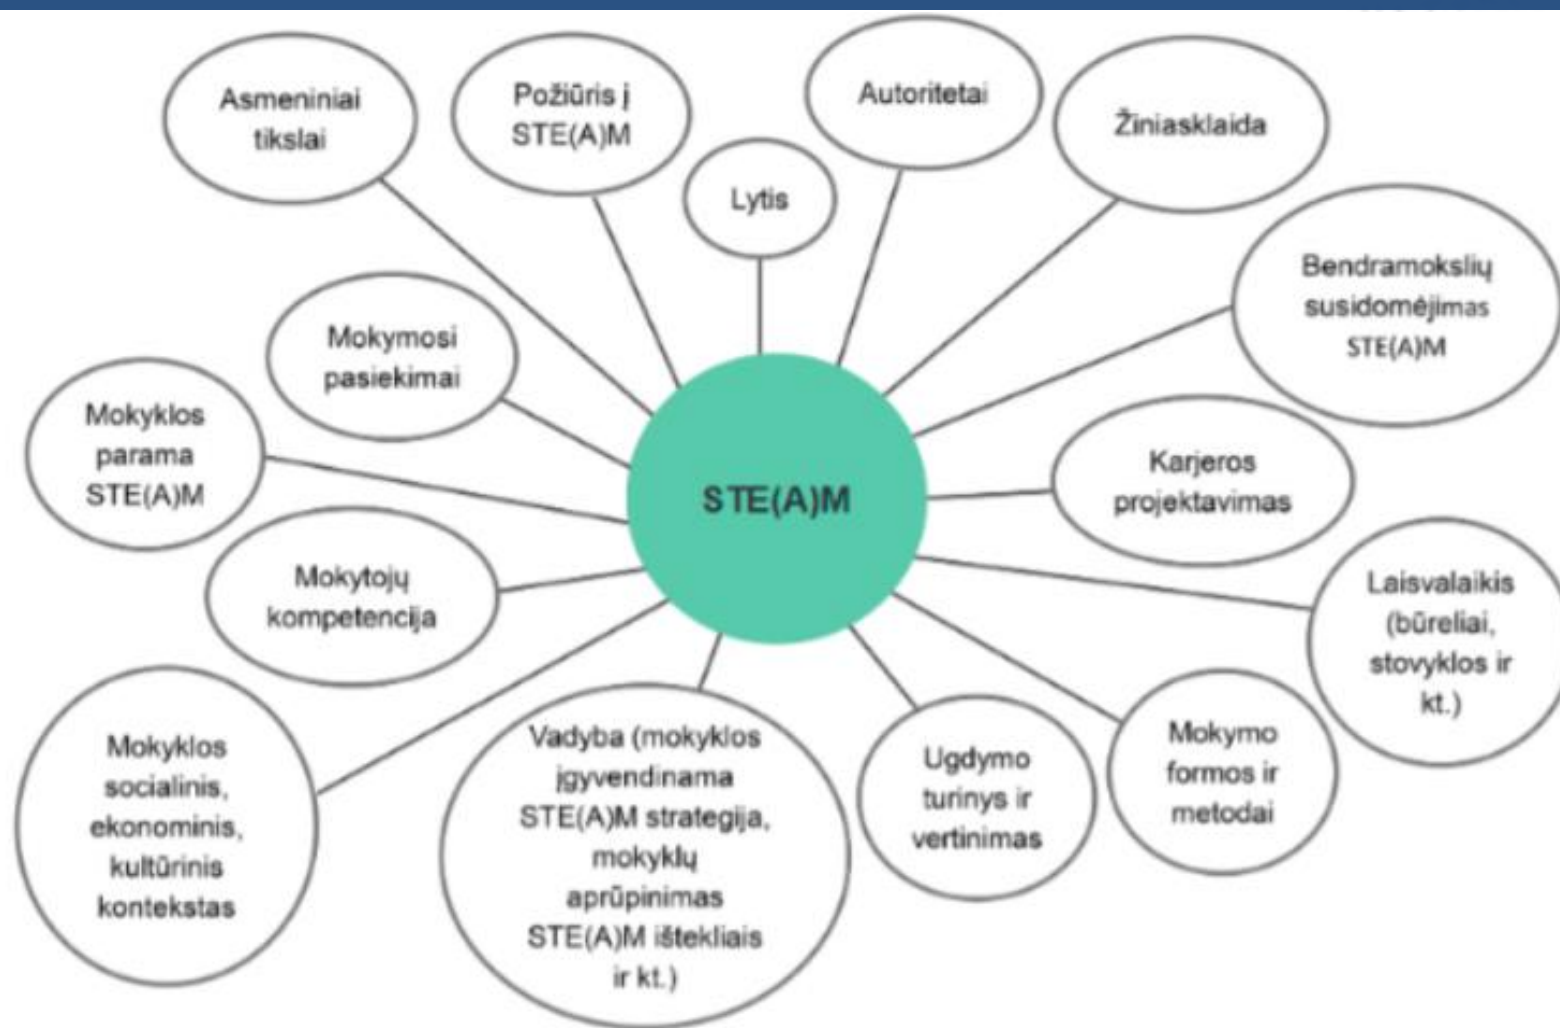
Asmeniniai tikslai

Požiūris į STE(A)M

Lytis

Autoritetai

Žiniasklaida

Bendramokslių susidomėjimas STE(A)M

Mokymosi pasiekimai

Mokyklos parama STE(A)M

STE(A)M

Karjeros projektavimas

Mokytojų kompetencija

Laisvalaikis (būreliai, stovyklos ir kt.)

Mokyklos socialinis, ekonominis, kultūrinis kontekstas

Vadyba (mokyklos įgyvendinama STE(A)M strategija, mokyklų aprūpinimas STE(A)M ištekliais ir kt.)

Ugdymo turinys ir vertinimas

Mokymo formos ir metodai